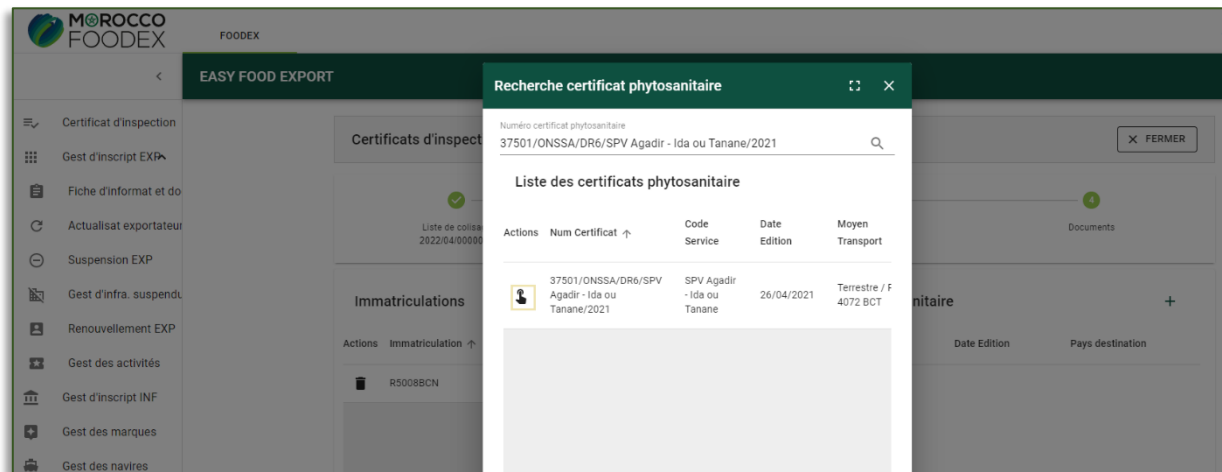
MOROCCO FOODEX

FOODEX

<

EASY FOOD EXPORT

Certificat d'inspection

Gest d'inscript EXP

Fiche d'informat et do

Actualisat exportateur

Suspension EXP

Gest d'infra. suspendu

Renouvellement EXP

Gest des activités

Gest d'inscript INF

Gest des marques

Gest des navires

Certificats d'inspect

Liste de colisa
2022/04/00000

4

Documents

FERMER

Immatriculations

Actions Immatriculation ↑

R5008BCN

nitaire

+

Date Edition

Pays destination

Recherche certificat phytosanitaire

Numéro certificat phytosanitaire

37501/ONSSA/DR6/SPV Agadir - Ida ou Tanane/2021

Liste des certificats phytosanitaire

| Actions | Num Certificat ↑ | Code Service | Date Edition | Moyen Transport |
|---|---|---|---|---|
| | 37501/ONSSA/DR6/SPV Agadir - Ida ou Tanane/2021 | SPV Agadir - Ida ou Tanane | 26/04/2021 | Terrestre / F 4072 BCT |